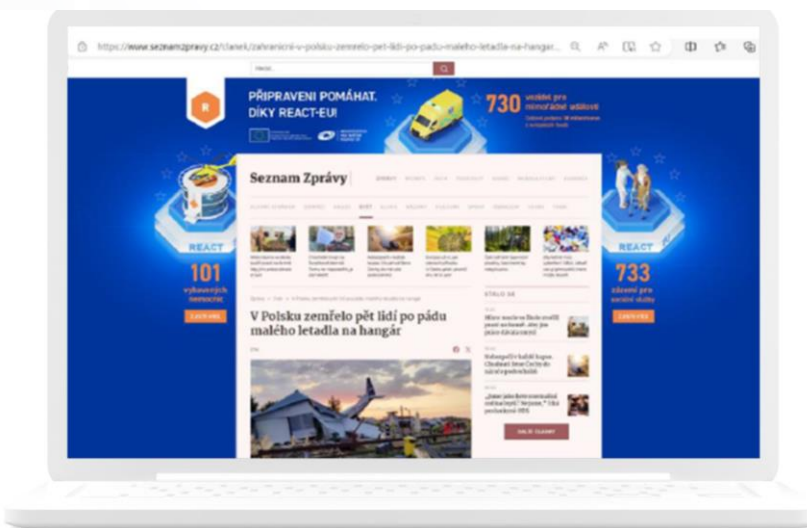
https://www.seznamzpravy.cz/clanek/zahranicni-v-polsku-zemrelo-pet-lidi-po-padu-maleho-letadla-na-hangar...

R

PŘIPRAVENI POMÁHAT. DÍKY REACT-EU!

730 vozidel pro mimořádné události

REACT

101 vybavených nemocnic

REACT

733 zázemí pro sociální služby

Seznam Zprávy

V Polsku zemřelo pět lidí po pádu malého letadla na hangár

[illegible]